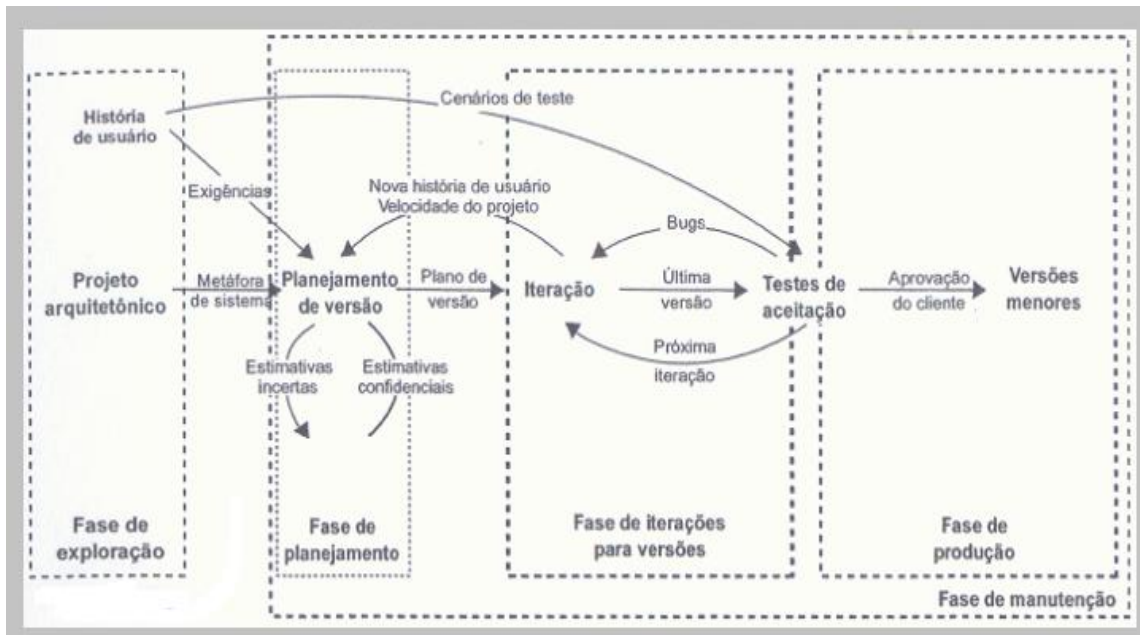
História de usuário

Cenários de teste

Exigências

Nova história de usuário
Velocidade do projeto

Bugs

Projeto arquitetônico

Metáfora de sistema

Planejamento de versão

Plano de versão

Iteração

Última versão

Testes de aceitação

Aprovação do cliente

Versões menores

Estimativas incertas

Estimativas confidenciais

Próxima iteração

Fase de exploração

Fase de planejamento

Fase de iterações para versões

Fase de produção

Fase de manutenção